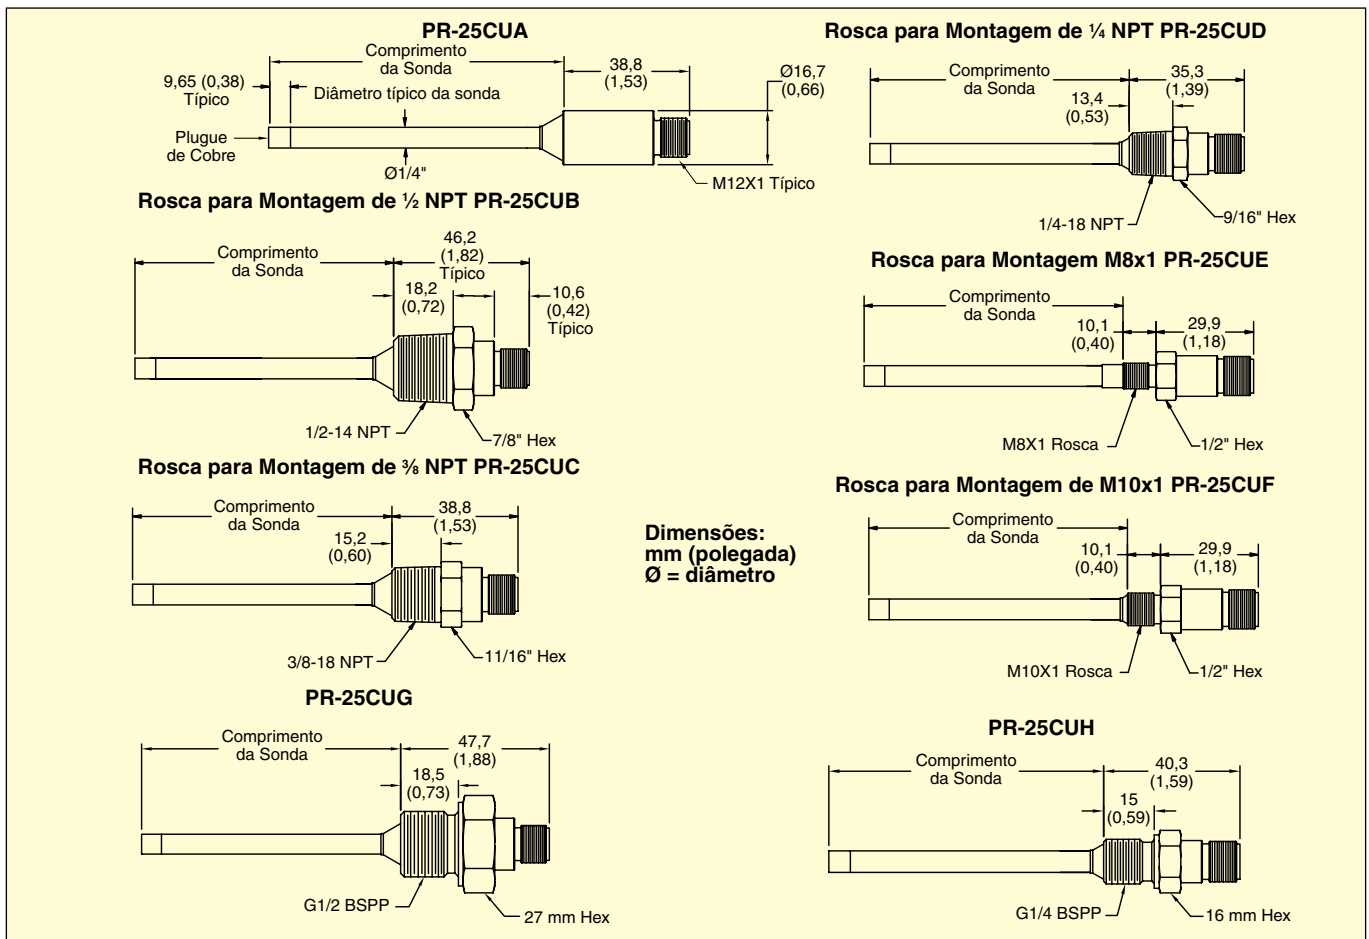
PR-25CUA

Comprimento da Sonda

9,65 (0,38) Típico

Diâmetro típico da sonda

38,8 (1,53)

Ø16,7 (0,66)

Plugue de Cobre

Ø1/4"

M12X1 Típico

Rosca para Montagem de ½ NPT PR-25CUB

Comprimento da Sonda

46,2 (1,82) Típico

18,2 (0,72)

10,6 (0,42) Típico

1/2-14 NPT

7/8" Hex

Rosca para Montagem de ⅜ NPT PR-25CUC

Comprimento da Sonda

38,8 (1,53)

15,2 (0,60)

3/8-18 NPT

11/16" Hex

PR-25CUG

Comprimento da Sonda

47,7 (1,88)

18,5 (0,73)

G1/2 BSPP

27 mm Hex

Rosca para Montagem de ¼ NPT PR-25CUD

Comprimento da Sonda

35,3 (1,39)

13,4 (0,53)

1/4-18 NPT

9/16" Hex

Rosca para Montagem M8x1 PR-25CUE

Comprimento da Sonda

10,1 (0,40)

29,9 (1,18)

M8X1 Rosca

1/2" Hex

Dimensões: mm (polegada) Ø = diâmetro

Rosca para Montagem de M10x1 PR-25CUF

Comprimento da Sonda

10,1 (0,40)

29,9 (1,18)

M10X1 Rosca

1/2" Hex

PR-25CUH

Comprimento da Sonda

40,3 (1,59)

15 (0,59)

G1/4 BSPP

16 mm Hex